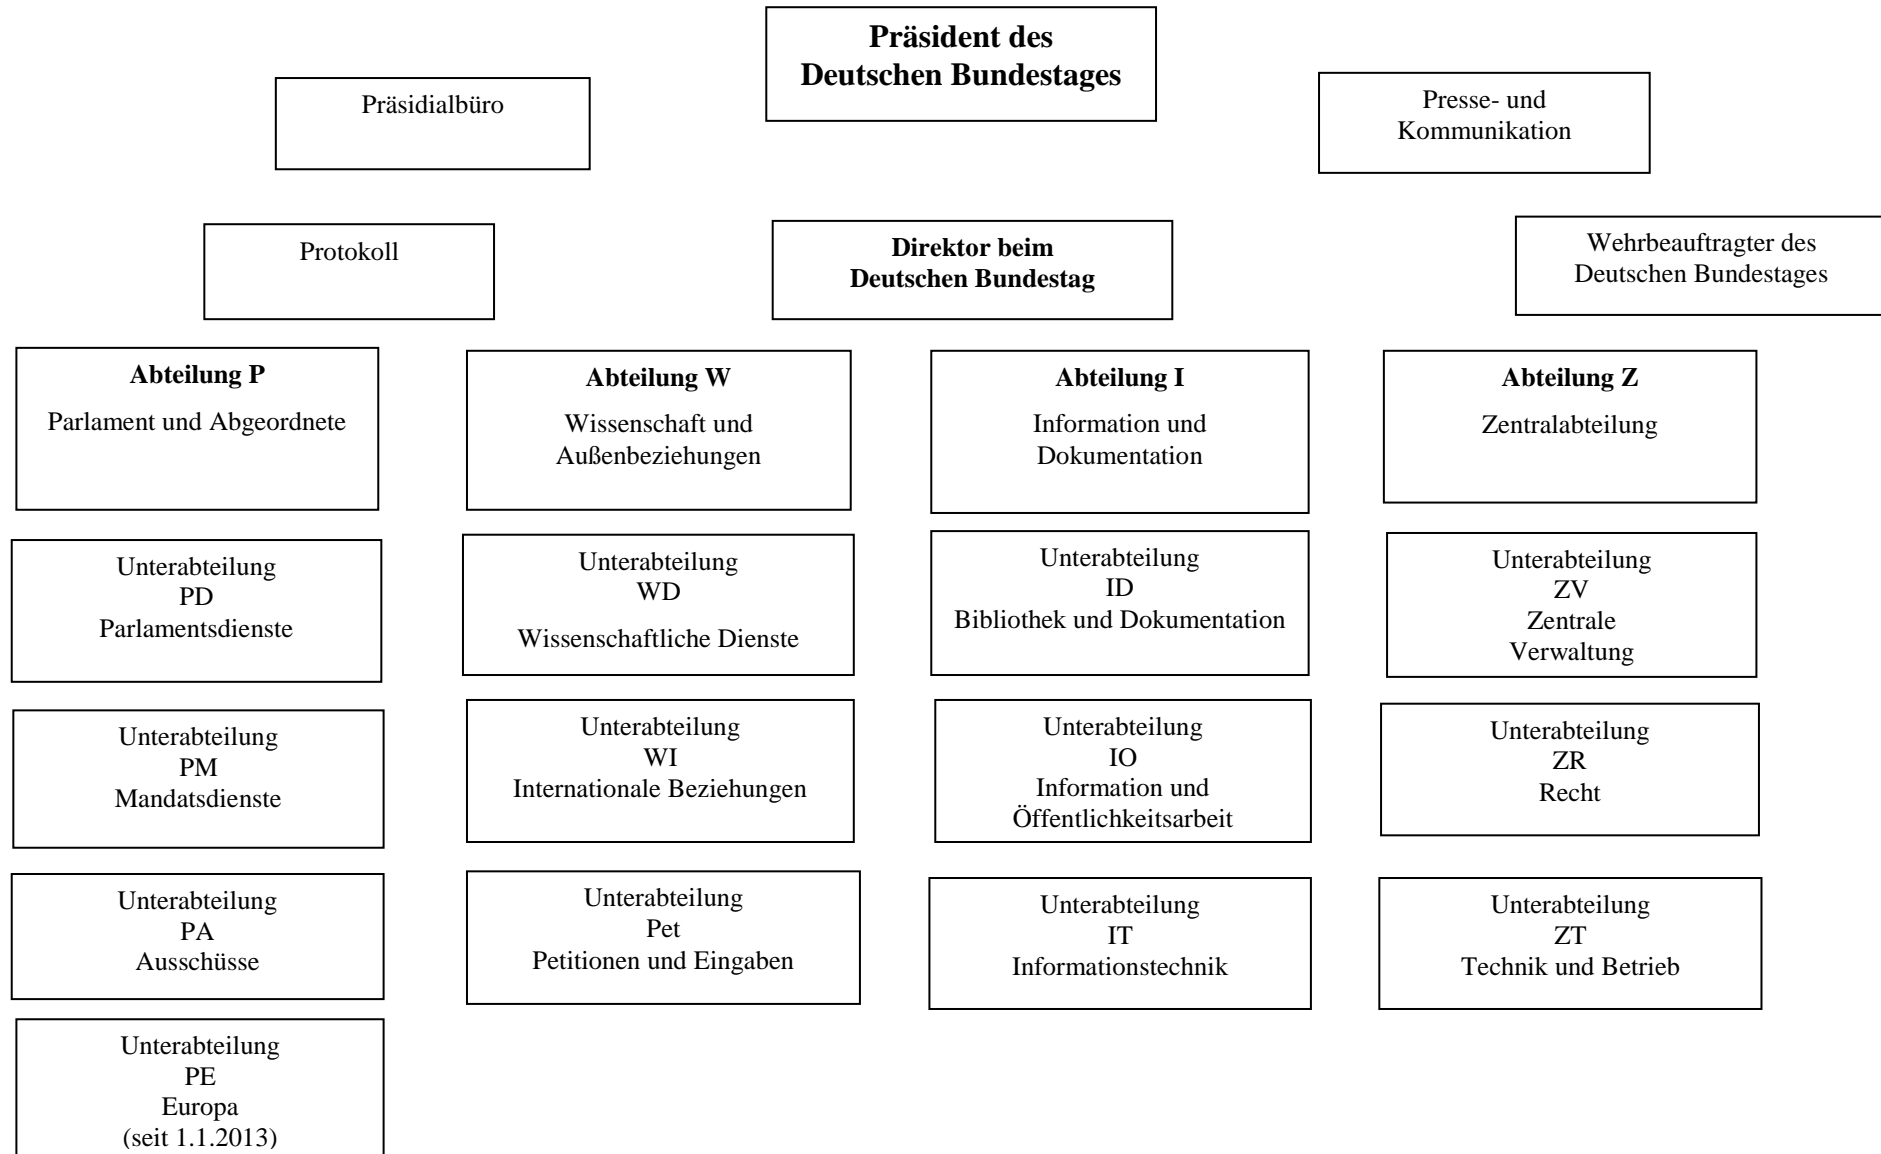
**Präsident des Deutschen Bundestages**

Präsidialbüro

Presse- und Kommunikation

Protokoll

**Direktor beim Deutschen Bundestag**

Wehrbeauftragter des Deutschen Bundestages

**Abteilung P**
Parlament und Abgeordnete

Unterabteilung
PD
Parlamentsdienste

Unterabteilung
PM
Mandatsdienste

Unterabteilung
PA
Ausschüsse

Unterabteilung
PE
Europa
(seit 1.1.2013)

**Abteilung W**
Wissenschaft und Außenbeziehungen

Unterabteilung
WD
Wissenschaftliche Dienste

Unterabteilung
WI
Internationale Beziehungen

Unterabteilung
Pet
Petitionen und Eingaben

**Abteilung I**
Information und Dokumentation

Unterabteilung
ID
Bibliothek und Dokumentation

Unterabteilung
IO
Information und Öffentlichkeitsarbeit

Unterabteilung
IT
Informationstechnik

**Abteilung Z**
Zentralabteilung

Unterabteilung
ZV
Zentrale Verwaltung

Unterabteilung
ZR
Recht

Unterabteilung
ZT
Technik und Betrieb